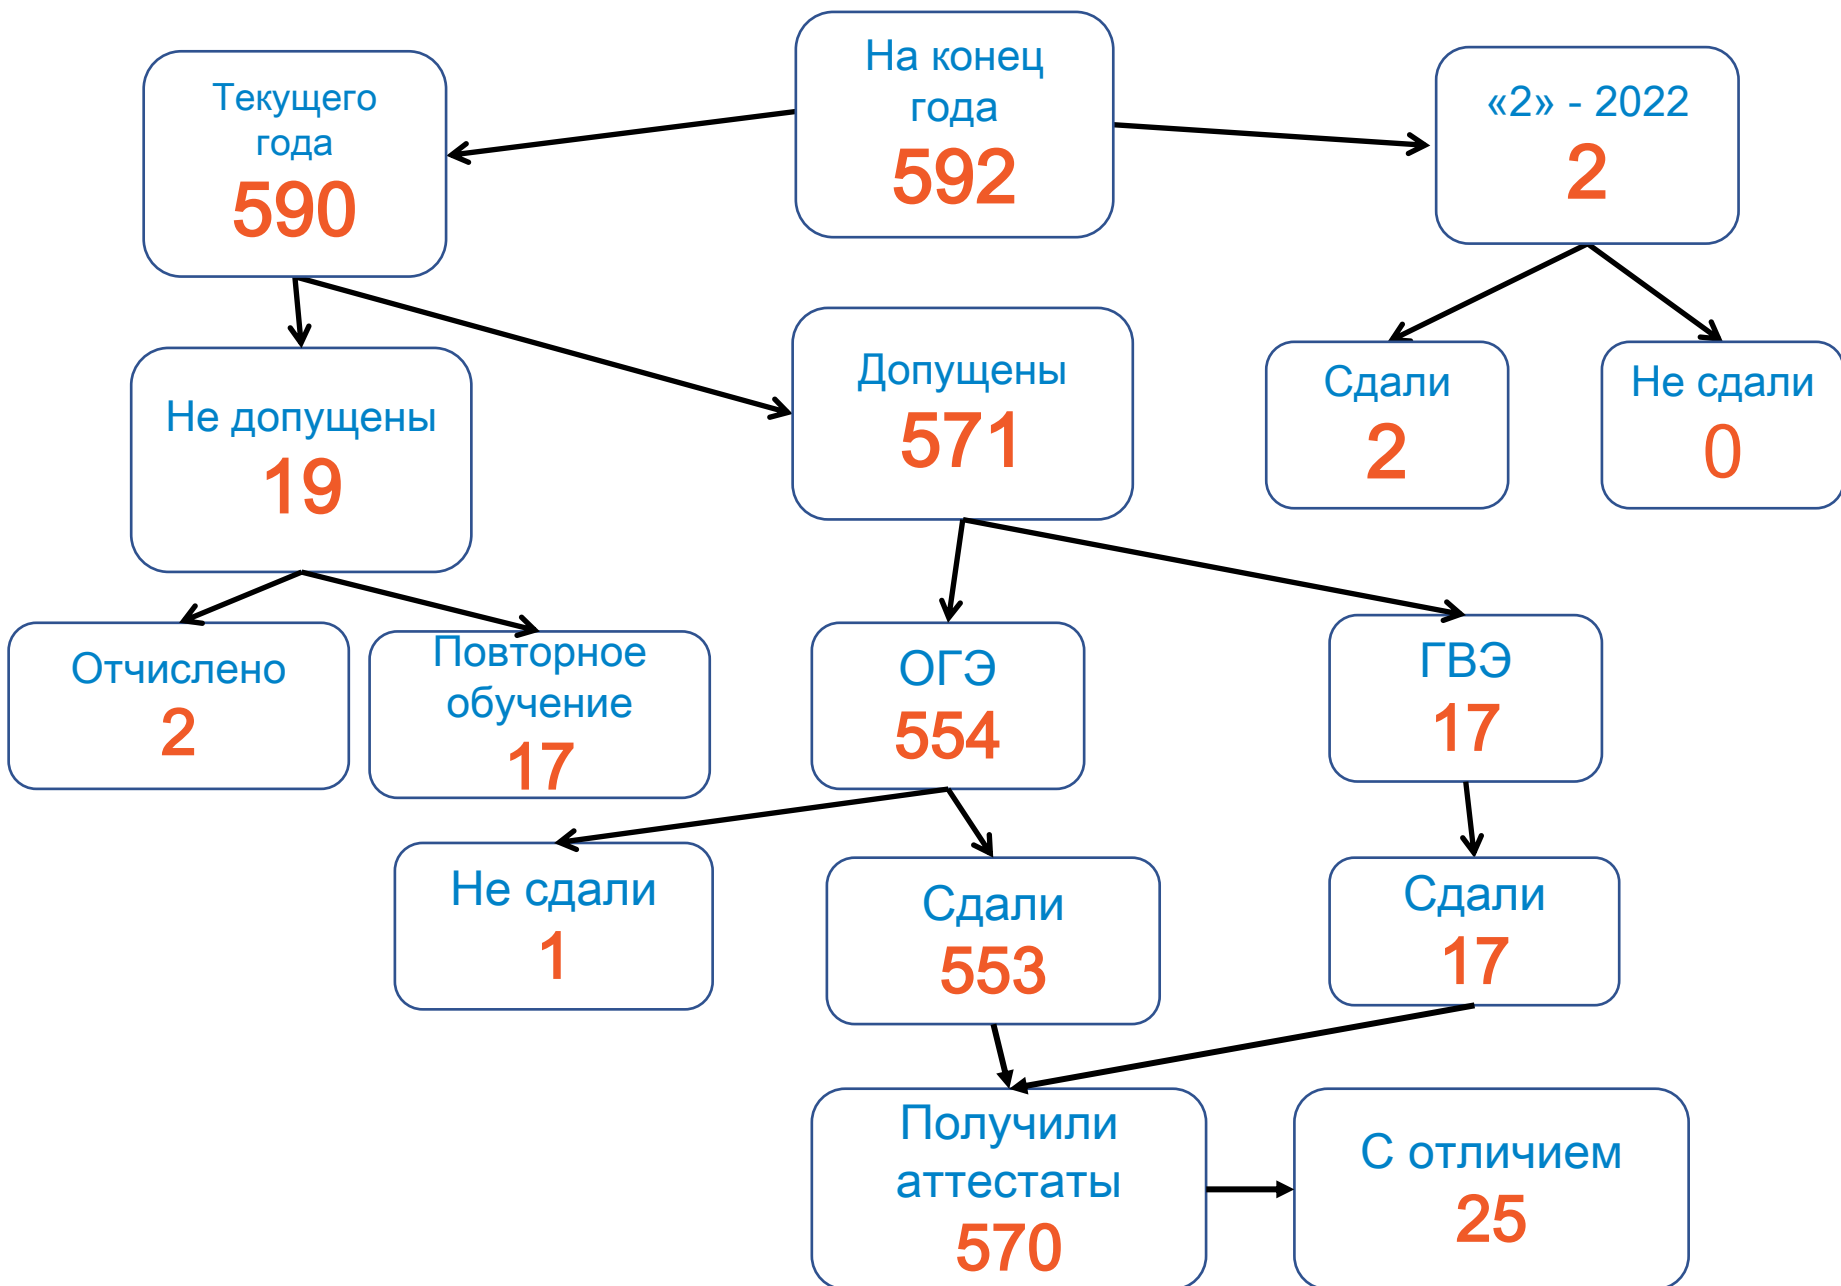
На конец года
592

Текущего года
590

«2» - 2022
2

Сдали
2

Не сдали
0

Не допущены
19

Допущены
571

Отчислено
2

Повторное обучение
17

ОГЭ
554

ГВЭ
17

Не сдали
1

Сдали
553

Сдали
17

Получили аттестаты
570

С отличием
25